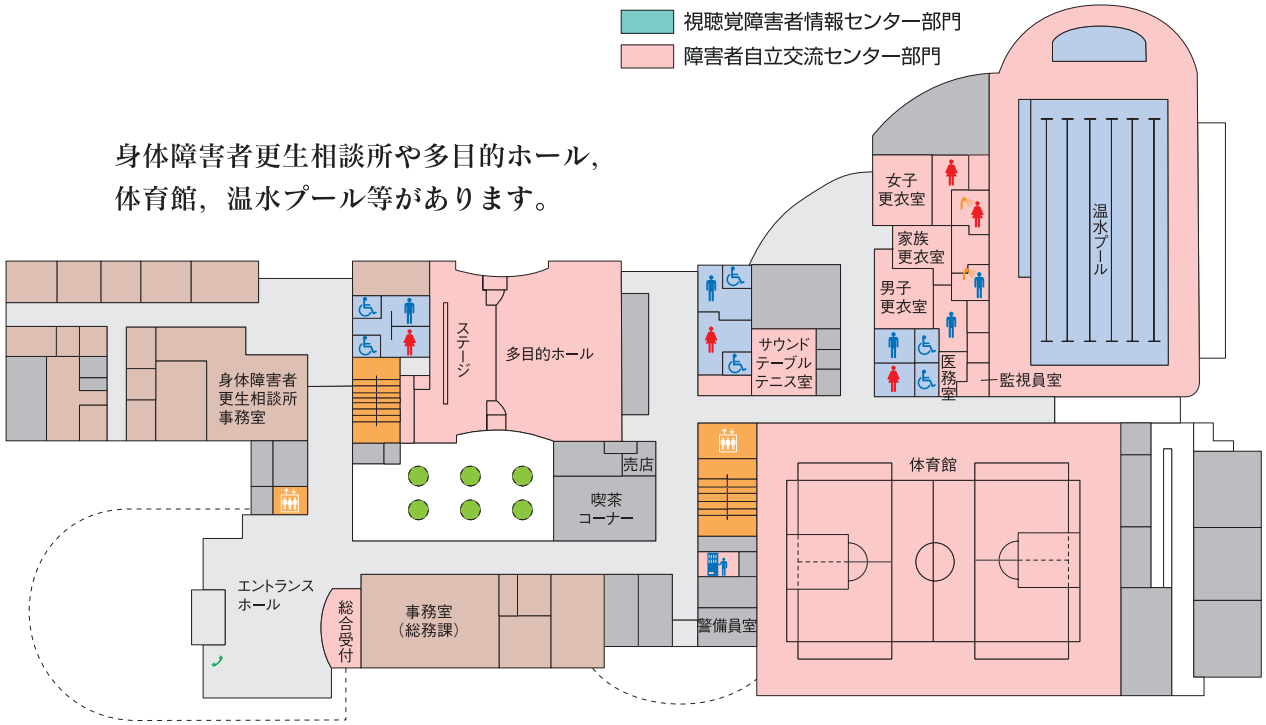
視聴覚障害者情報センター部門
障害者自立交流センター部門

身体障害者更生相談所や多目的ホール，体育館，温水プール等があります。

女子更衣室
家族更衣室
男子更衣室
温水プール
医務室
監視員室
サウンドテーブルテニス室
ステージ
多目的ホール
身体障害者更生相談所事務室
売店
喫茶コーナー
体育館
エントランスホール
総合受付
事務室（総務課）
警備員室